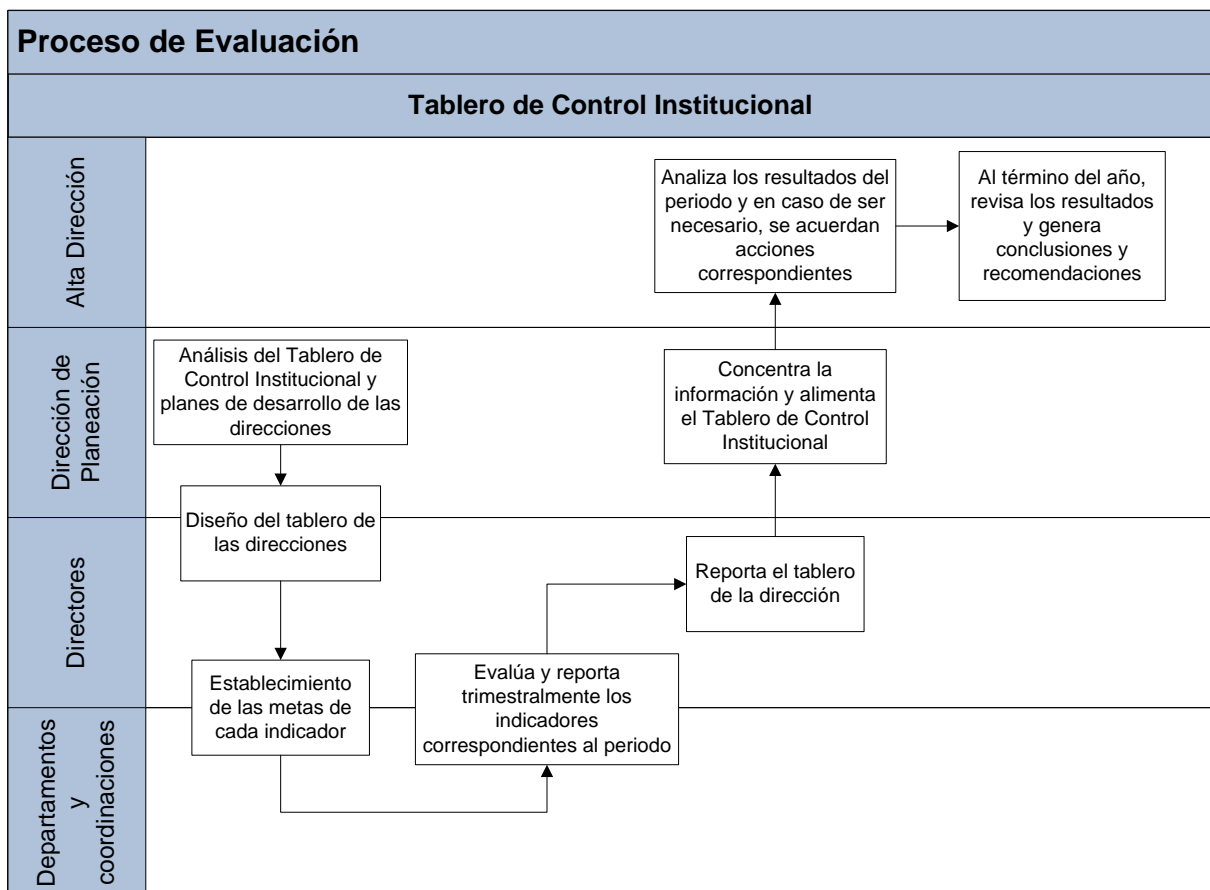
Proceso de Evaluación

Tablero de Control Institucional

Alta Dirección

Analiza los resultados del periodo y en caso de ser necesario, se acuerdan acciones correspondientes

Al término del año, revisa los resultados y genera conclusiones y recomendaciones

Dirección de Planeación

Análisis del Tablero de Control Institucional y planes de desarrollo de las direcciones

Concentra la información y alimenta el Tablero de Control Institucional

Directores

Diseño del tablero de las direcciones

Reporta el tablero de la dirección

Departamentos y coordinaciones

Establecimiento de las metas de cada indicador

Evalúa y reporta trimestralmente los indicadores correspondientes al periodo